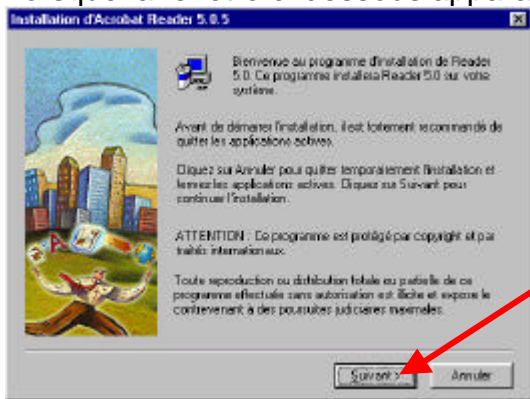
Installation d'Acrobat Reader 5.0.5

Bienvenue au programme d'installation de Reader 5.0. Ce programme installera Reader 5.0 sur votre système.

Avant de démarrer l'installation, il est fortement recommandé de quitter les applications actives.

Cliquez sur Annuler pour quitter temporairement l'installation et fermer les applications actives. Cliquez sur Suivant pour continuer l'installation.

ATTENTION : Ce programme est protégé par copyright et par traités internationaux.

Toute reproduction ou distribution totale ou partielle de ce programme effectuée sans autorisation est illicite et expose le contrevenant à des poursuites judiciaires maximales.

Suivant >

Annuler